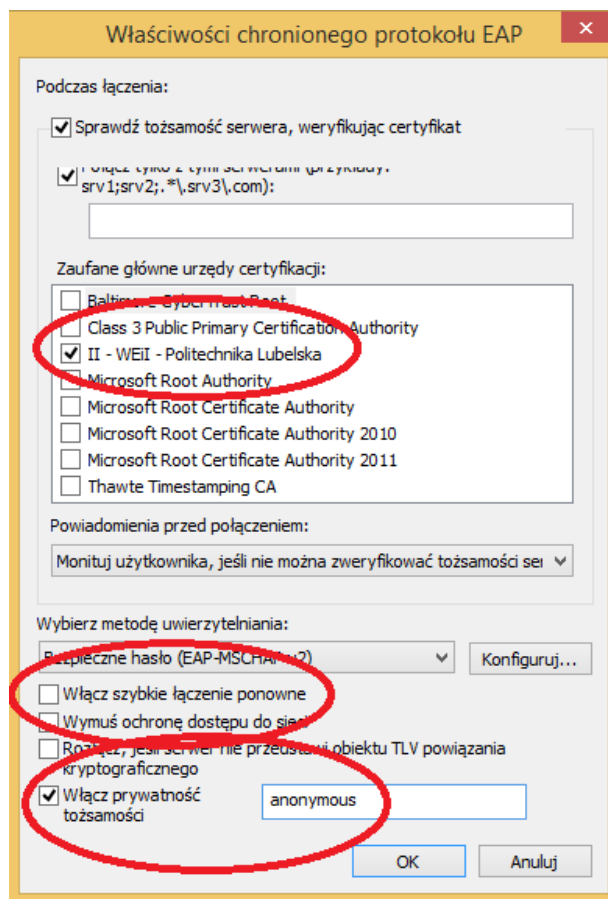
Właściwości chronionego protokołu EAP

Podczas łączenia:

Sprawdź tożsamość serwera, weryfikując certyfikat

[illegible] srv1;srv2;.*\.srv3\.com):

Zaufane główne urzędy certyfikacji:

Baltim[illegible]
Class 3 Public Primary Certification Authority
II - WEiI - Politechnika Lubelska
Microsoft Root Authority
Microsoft Root Certificate Authority
Microsoft Root Certificate Authority 2010
Microsoft Root Certificate Authority 2011
Thawte Timestamping CA

Powiadomienia przed połączeniem:

Monituj użytkownika, jeśli nie można zweryfikować tożsamości ser

Wybierz metodę uwierzytelniania:

B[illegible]pieczne hasło (EAP-MSCHA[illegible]2)

Konfiguruj...

Włącz szybkie łączenie ponowne
Wymuś ochronę dostępu do sie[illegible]
Roz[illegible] jeśli serwer nie przedstawi obiektu TLV powiązania kryptograficznego
Włącz prywatność tożsamości

anonymous

OK

Anuluj